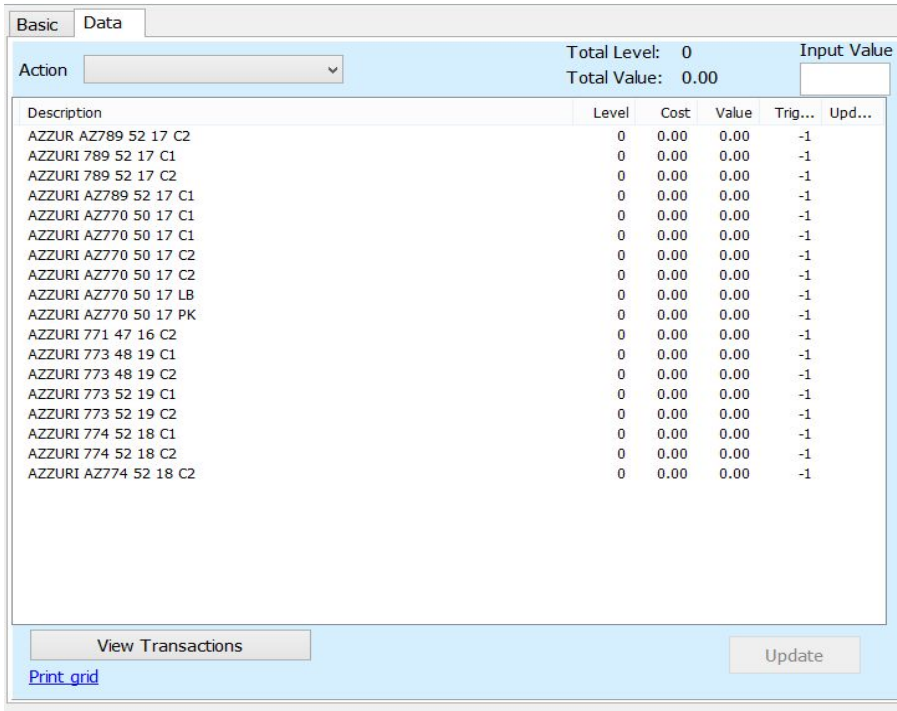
Basic Data

Action

Total Level: 0
Total Value: 0.00

Input Value

| Description | Level | Cost | Value | Trig... | Upd... |
|---|---|---|---|---|---|
| AZZUR AZ789 52 17 C2 | 0 | 0.00 | 0.00 | -1 | |
| AZZURI 789 52 17 C1 | 0 | 0.00 | 0.00 | -1 | |
| AZZURI 789 52 17 C2 | 0 | 0.00 | 0.00 | -1 | |
| AZZURI AZ789 52 17 C1 | 0 | 0.00 | 0.00 | -1 | |
| AZZURI AZ770 50 17 C1 | 0 | 0.00 | 0.00 | -1 | |
| AZZURI AZ770 50 17 C1 | 0 | 0.00 | 0.00 | -1 | |
| AZZURI AZ770 50 17 C2 | 0 | 0.00 | 0.00 | -1 | |
| AZZURI AZ770 50 17 C2 | 0 | 0.00 | 0.00 | -1 | |
| AZZURI AZ770 50 17 LB | 0 | 0.00 | 0.00 | -1 | |
| AZZURI AZ770 50 17 PK | 0 | 0.00 | 0.00 | -1 | |
| AZZURI 771 47 16 C2 | 0 | 0.00 | 0.00 | -1 | |
| AZZURI 773 48 19 C1 | 0 | 0.00 | 0.00 | -1 | |
| AZZURI 773 48 19 C2 | 0 | 0.00 | 0.00 | -1 | |
| AZZURI 773 52 19 C1 | 0 | 0.00 | 0.00 | -1 | |
| AZZURI 773 52 19 C2 | 0 | 0.00 | 0.00 | -1 | |
| AZZURI 774 52 18 C1 | 0 | 0.00 | 0.00 | -1 | |
| AZZURI 774 52 18 C2 | 0 | 0.00 | 0.00 | -1 | |
| AZZURI AZ774 52 18 C2 | 0 | 0.00 | 0.00 | -1 | |

View Transactions

Update

Print grid